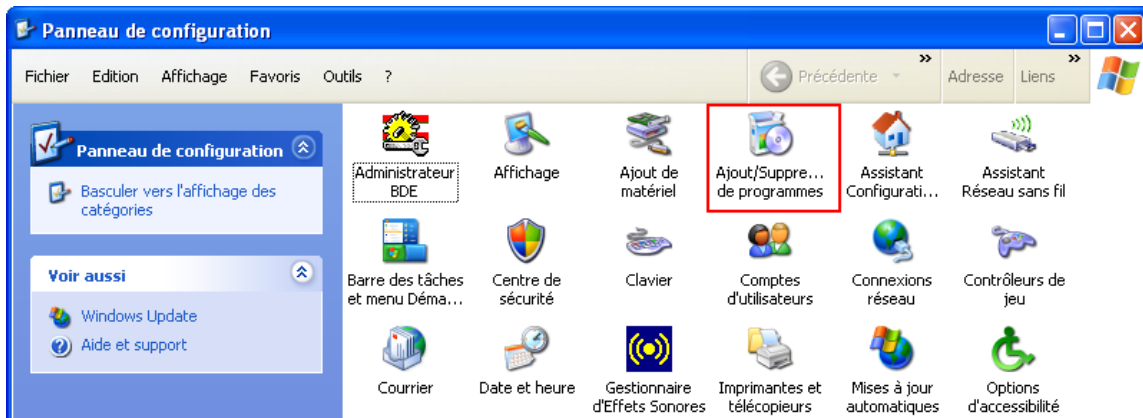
Panneau de configuration

Fichier Edition Affichage Favoris Outils ?

Précédente

Adresse Liens

Panneau de configuration

Basculer vers l'affichage des catégories

Voir aussi

Windows Update

Aide et support

Administrateur BDE

Affichage

Ajout de matériel

Ajout/Suppre... de programmes

Assistant Configurati...

Assistant Réseau sans fil

Barre des tâches et menu Déma...

Centre de sécurité

Clavier

Comptes d'utilisateurs

Connexions réseau

Contrôleurs de jeu

Courrier

Date et heure

Gestionnaire d'Effets Sonores

Imprimantes et télécopieurs

Mises à jour automatiques

Options d'accessibilité